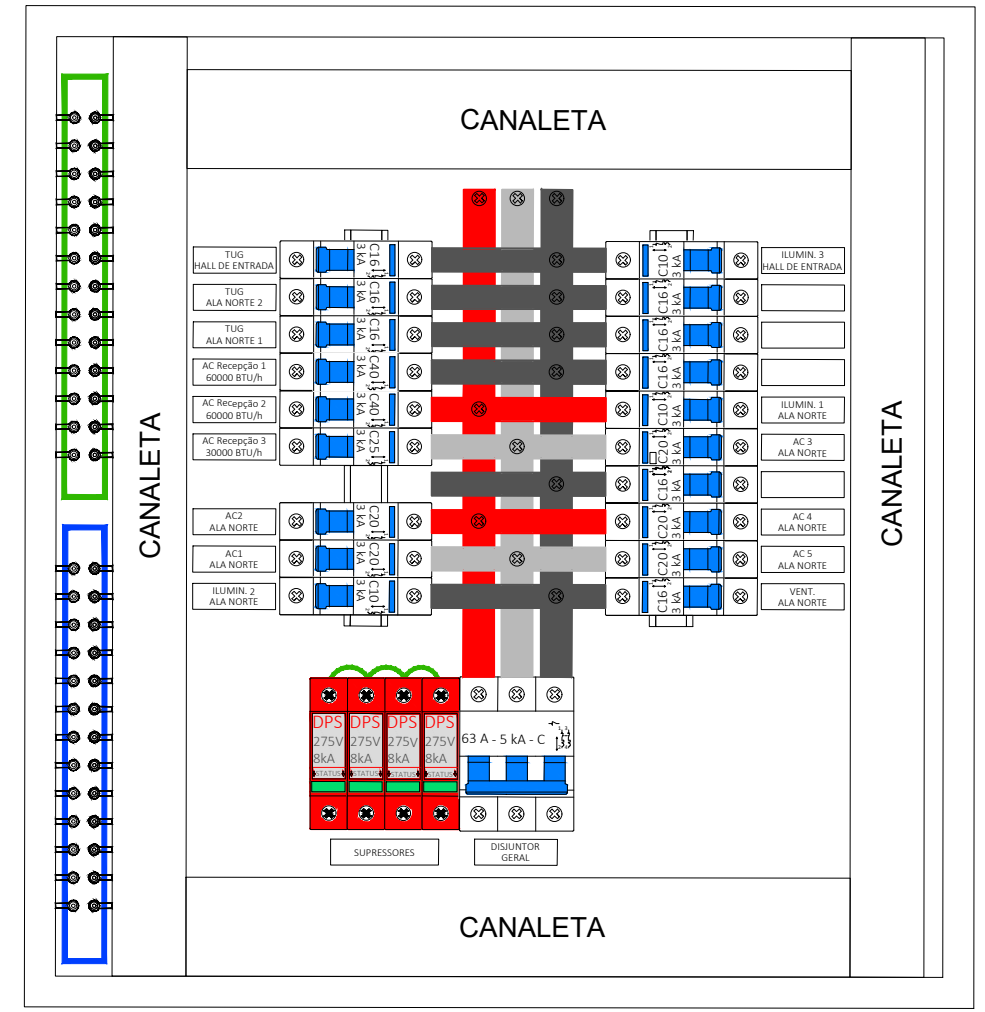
CANALETA

CANALETA

CANALETA

TUG
HALL DE ENTRADA
C16
3 kA

TUG
ALA NORTE 2
C16
3 kA

TUG
ALA NORTE 1
C16
3 kA

AC Recepção 1
60000 BTU/h
C40
3 kA

AC Recepção 2
60000 BTU/h
C40
3 kA

AC Recepção 3
30000 BTU/h
C25
3 kA

AC2
ALA NORTE
C20
3 kA

AC1
ALA NORTE
C20
3 kA

ILUMIN. 2
ALA NORTE
C10
3 kA

C10
3 kA
ILUMIN. 3
HALL DE ENTRADA

C16
3 kA

C16
3 kA

C16
3 kA

C10
3 kA
ILUMIN. 1
ALA NORTE

C20
3 kA
AC 3
ALA NORTE

C16
3 kA

C20
3 kA
AC 4
ALA NORTE

C20
3 kA
AC 5
ALA NORTE

C16
3 kA
VENT.
ALA NORTE

DPS
275V
8kA
STATUS

DPS
275V
8kA
STATUS

DPS
275V
8kA
STATUS

DPS
275V
8kA
STATUS

63 A - 5 kA - C

SUPRESSORES

DISJUNTOR
GERAL

CANALETA